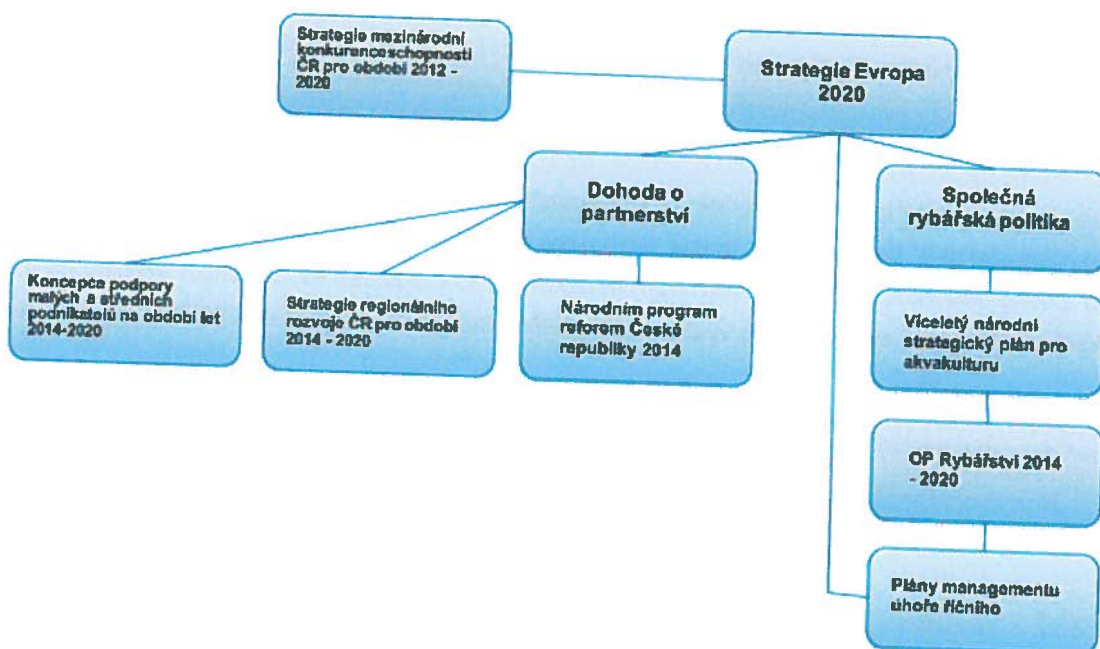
Strategie mezinárodní konkurenceschopnosti ČR pro období 2012 - 2020

Strategie Evropa 2020

Dohoda o partnerství

Společná rybářská politika

Koncepce podpory malých a středních podnikatelů na období let 2014-2020

Strategie regionálního rozvoje ČR pro období 2014 - 2020

Národním program reforem České republiky 2014

Víceletý národní strategický plán pro akvakulturu

OP Rybářství 2014 - 2020

Plány managementu úhoře říčního